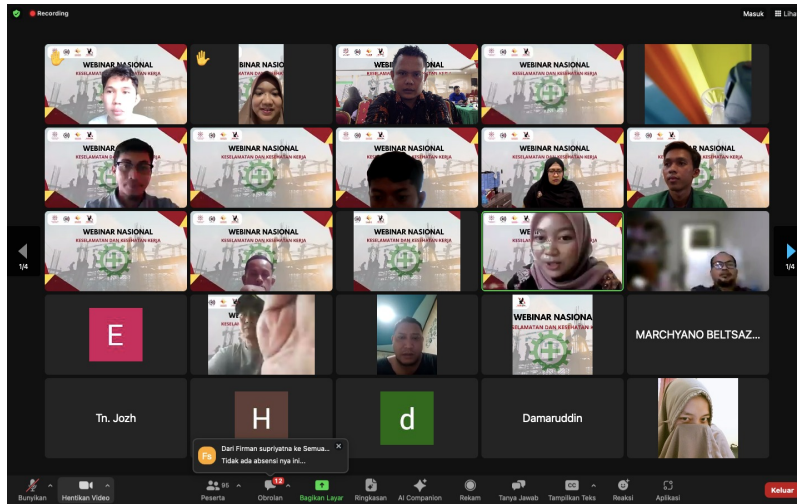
Recording

Masuk Liha

WEBINAR NASIONAL
KESELAMATAN DAN KESEHATAN KERJA

WEBINAR NASIONAL

WEBINAR NASIONAL
KESELAMATAN DAN KESEHATAN KERJA

WEBINAR NASIONAL
KESELAMATAN DAN KESEHATAN KERJA

WEBINAR NASIONAL
KESELAMATAN DAN KESEHATAN KERJA

WEBINAR NASIONAL
KESELAMATAN DAN KESEHATAN KERJA

WEBINAR NASIONAL
KESELAMATAN DAN KESEHATAN KERJA

WEBINAR NASIONAL
KESELAMATAN DAN KESEHATAN KERJA

WEBINAR NASIONAL
KESELAMATAN DAN KESEHATAN KERJA

WEBINAR NASIONAL
KESELAMATAN DAN KESEHATAN KERJA

WEBINAR NASIONAL
KESELAMATAN DAN KESEHATAN KERJA

WEBINAR NASIONAL
KESELAMATAN DAN KESEHATAN KERJA

WEBINAR NASIONAL
KESELAMATAN DAN KESEHATAN KERJA

1/4

1/4

E

MARCHYANO BELTSAZ...

Tn. Jozh

H

d

Damaruddin

FS Dari Firman supriyatna ke Semua...
Tidak ada absensi nya ini...

Bunyikan Hentikan Video Peserta 95 Obrolan 12 Bagikan Layar Ringkasan AI Companion Rekam Tanya Jawab Tampilkan Teks Reaksi Aplikasi Keluar